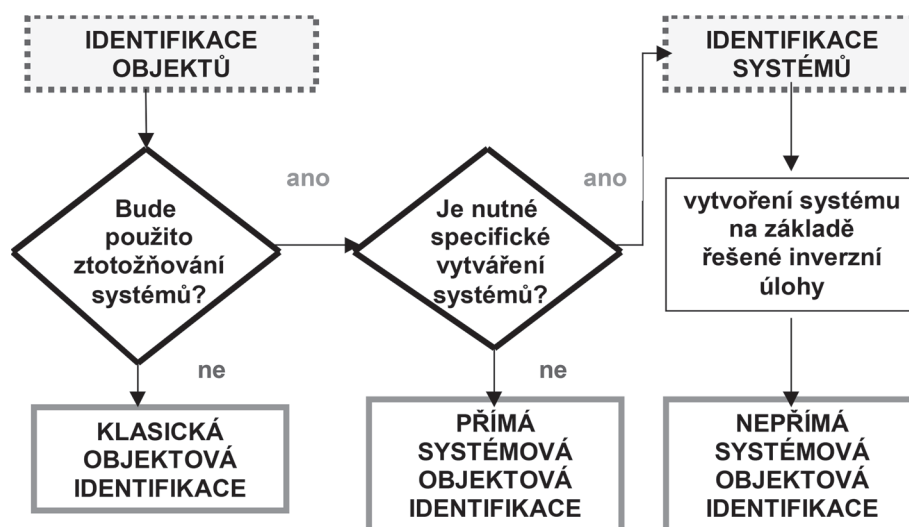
IDENTIFIKACE OBJEKTŮ

Bude použito ztotožňování systémů?

ano

Je nutné specifické vytváření systémů?

ano

IDENTIFIKACE SYSTÉMŮ

vytvoření systému na základě řešené inverzní úlohy

ne

KLASICKÁ OBJEKTOVÁ IDENTIFIKACE

ne

PŘÍMÁ SYSTÉMOVÁ OBJEKTOVÁ IDENTIFIKACE

NEPŘÍMÁ SYSTÉMOVÁ OBJEKTOVÁ IDENTIFIKACE